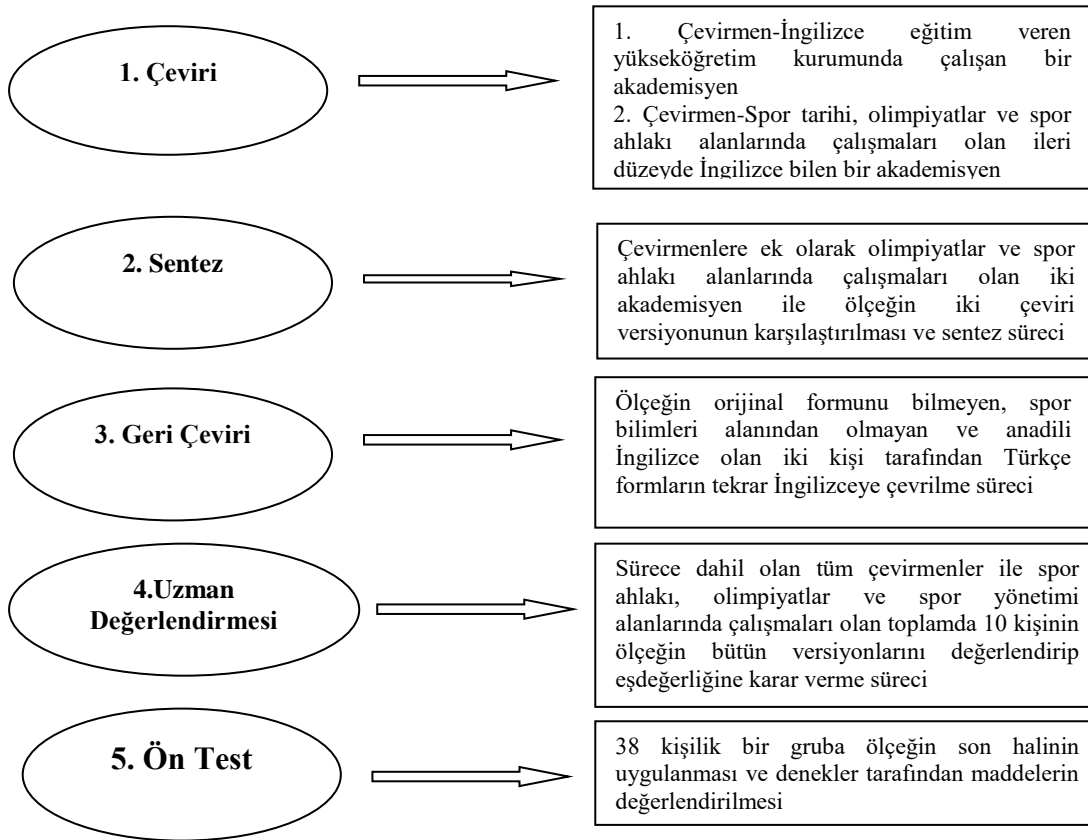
1. Çeviri

1. Çevirmen-İngilizce eğitim veren yükseköğretim kurumunda çalışan bir akademisyen
2. Çevirmen-Spor tarihi, olimpiyatlar ve spor ahlakı alanlarında çalışmaları olan ileri düzeyde İngilizce bilen bir akademisyen

2. Sentez

Çevirmenlere ek olarak olimpiyatlar ve spor ahlakı alanlarında çalışmaları olan iki akademisyen ile ölçeğin iki çeviri versiyonunun karşılaştırılması ve sentez süreci

3. Geri Çeviri

Ölçeğin orijinal formunu bilmeyen, spor bilimleri alanından olmayan ve anadili İngilizce olan iki kişi tarafından Türkçe formların tekrar İngilizceye çevrilme süreci

4.Uzman Değerlendirmesi

Sürece dahil olan tüm çevirmenler ile spor ahlakı, olimpiyatlar ve spor yönetimi alanlarında çalışmaları olan toplamda 10 kişinin ölçeğin bütün versiyonlarını değerlendirip eşdeğerliğine karar verme süreci

5. Ön Test

38 kişilik bir gruba ölçeğin son halinin uygulanması ve denekler tarafından maddelerin değerlendirilmesi